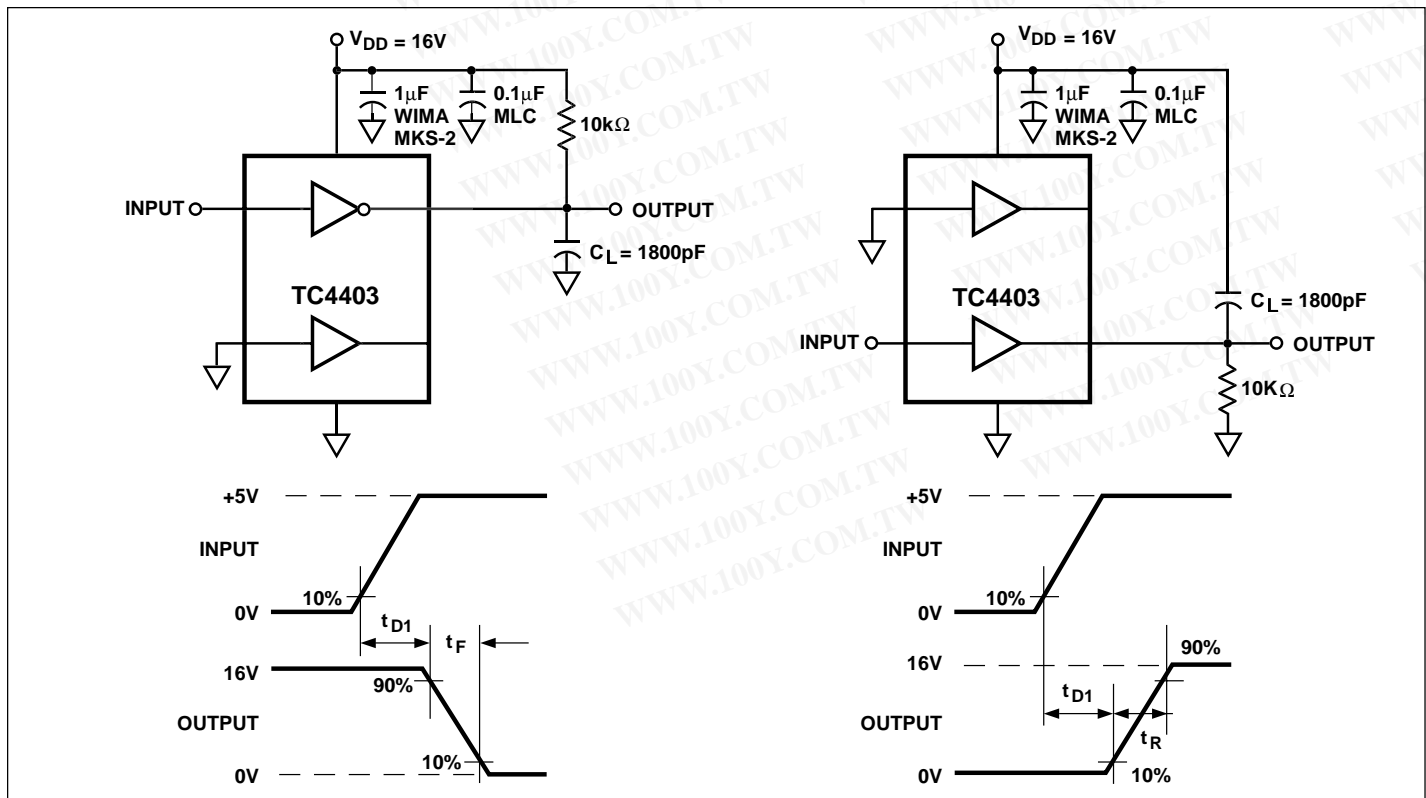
$V_{DD}$ = 16V

1μF WIMA MKS-2

0.1μF MLC

10kΩ

INPUT

OUTPUT

$C_L$ = 1800pF

TC4403

+5V

INPUT

10%

0V

$t_{D1}$

$t_F$

16V

90%

OUTPUT

10%

0V

$V_{DD}$ = 16V

1μF WIMA MKS-2

0.1μF MLC

TC4403

$C_L$ = 1800pF

INPUT

OUTPUT

10KΩ

+5V

INPUT

10%

0V

90%

16V

$t_{D1}$

OUTPUT

$t_R$

0V

10%

WWW.100Y.COM.TW